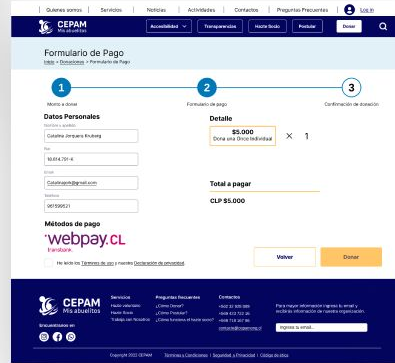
Quienes somos | Servicios | Noticias | Actividades | Contactos | Preguntas Frecuentes | Log in

CEPAM Mis abuelitos

Accesibilidad | Transparencias | Hazte Socio | Postular | Donar

Formulario de Pago

Inicio > Donaciones > Formulario de Pago

1 Monto a donar

2 Formulario de pago

3 Confirmación de donación

Datos Personales

Nombre y apellido
Catalina Jerquera Kruberg

Rut
18.614.791-6

Email
Cataliraqrk@gmail.com

Teléfono
967596521

Detalle

$5.000
Dona una Onco Individual

× 1

Total a pagar

CLP $5.000

Métodos de pago

webpay.CL
Transbank

He leído los Términos de uso y nuestra Declaración de privacidad.

Volver

Donar

CEPAM Mis abuelitos

Encuéntranos en

Servicios
Hazte voluntario
Hazte Socio
Trabaja con Nosotros

Preguntas Frecuentes
¿Cómo Donar?
¿Cómo Postular?
¿Cómo funciona el Hazte socio?

Contactos
+569 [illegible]
+569 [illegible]
+569 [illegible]
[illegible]@cepam.cl

Para mayor información ingresa tu email y recibirás información de nuestra organización.

Ingresa tu email

Copyright 2022 CEPAM | Términos y Condiciones | Seguridad y Privacidad | Código de ética